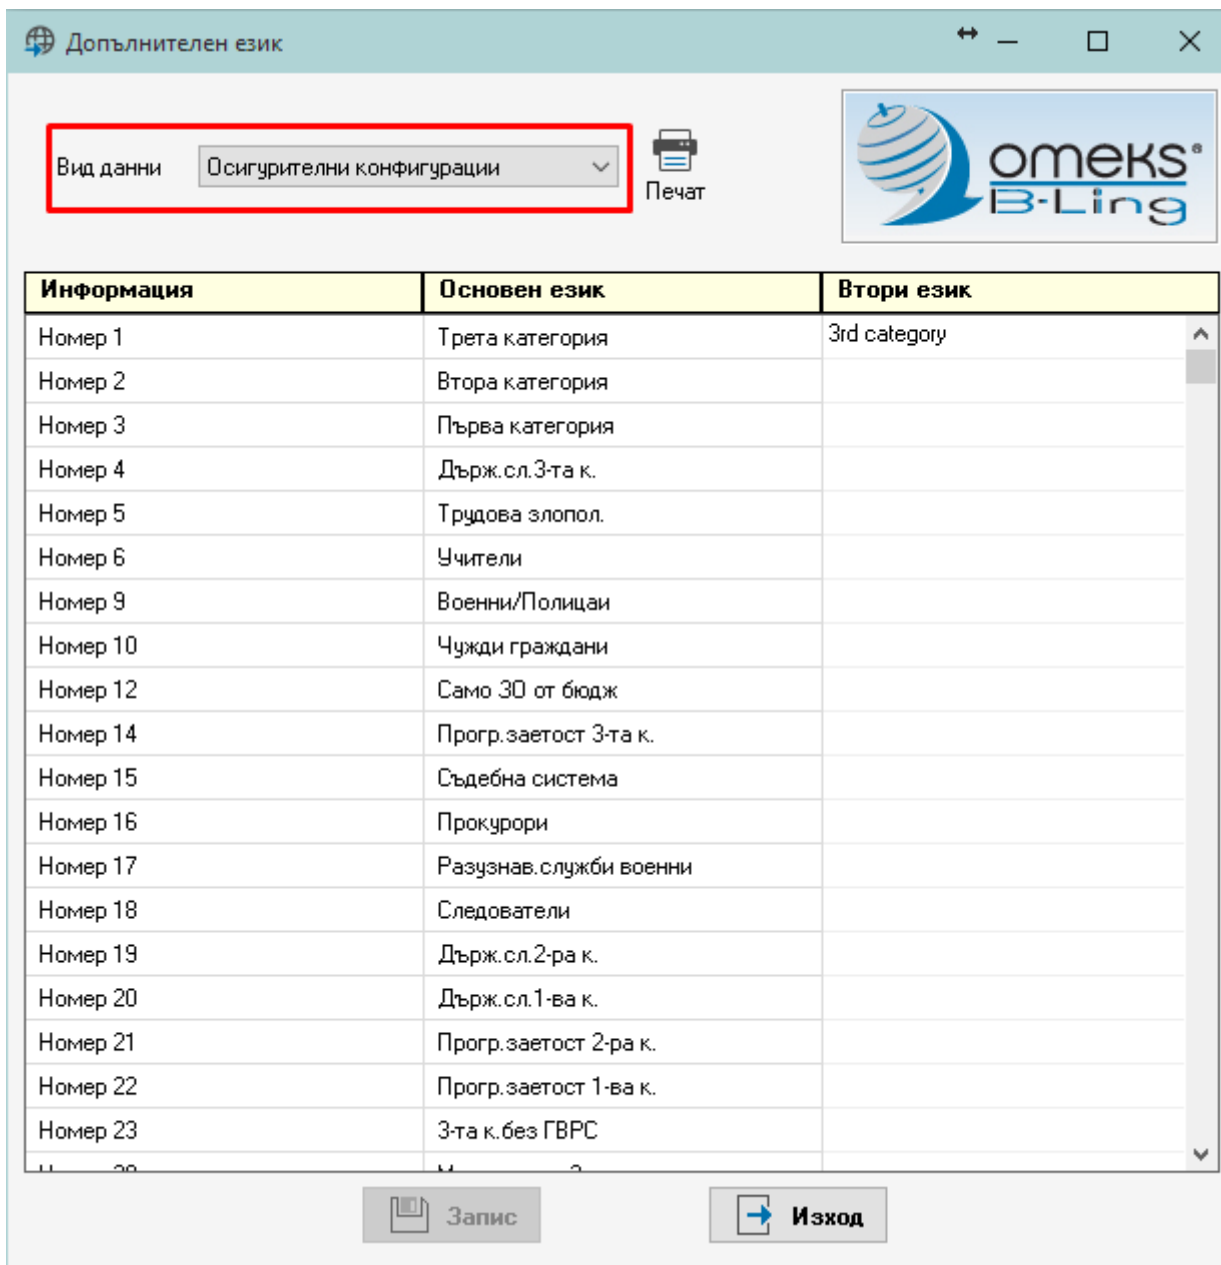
Допълнителен език

Вид данни Осигурителни конфигурации

Печат

omeks® B-Ling

| Информация | Основен език | Втори език |
|---|---|---|
| Номер 1 | Трета категория | 3rd category |
| Номер 2 | Втора категория | |
| Номер 3 | Първа категория | |
| Номер 4 | Държ.сл.3-та к. | |
| Номер 5 | Трудова злопол. | |
| Номер 6 | Учители | |
| Номер 9 | Военни/Полицаи | |
| Номер 10 | Чужди граждани | |
| Номер 12 | Само 30 от бюдж | |
| Номер 14 | Прогр.заетост 3-та к. | |
| Номер 15 | Съдебна система | |
| Номер 16 | Прокурори | |
| Номер 17 | Разузнав.служби военни | |
| Номер 18 | Следователи | |
| Номер 19 | Държ.сл.2-ра к. | |
| Номер 20 | Държ.сл.1-ва к. | |
| Номер 21 | Прогр.заетост 2-ра к. | |
| Номер 22 | Прогр.заетост 1-ва к. | |
| Номер 23 | 3-та к.без ГВРС | |
| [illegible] | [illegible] | |

Запис

Изход